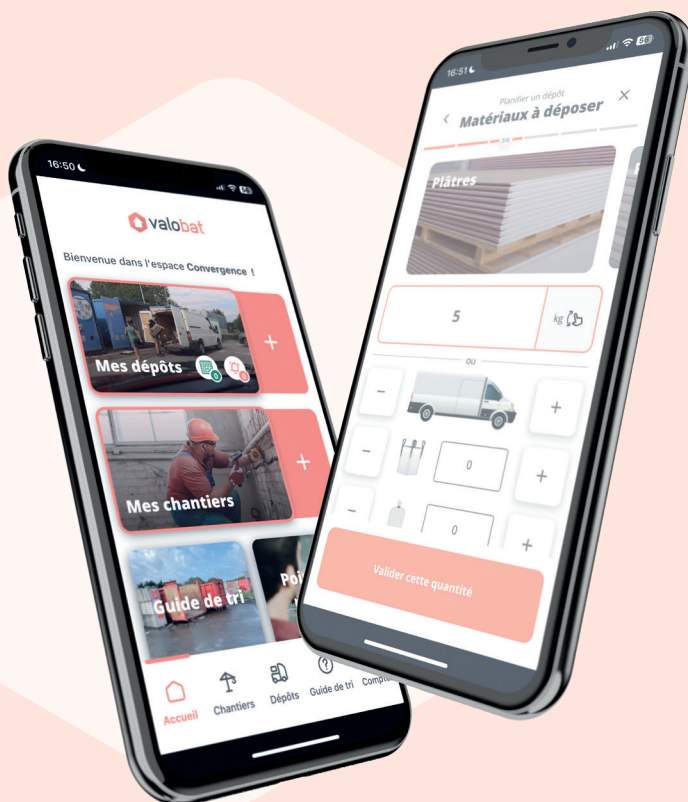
16:50

valobat

Bienvenue dans l'espace Convergence !

Mes dépôts

+

Mes chantiers

+

Guide de tri

Poi

Accueil

Chantiers

Dépôts

Guide de tri

Compt

16:51

Planifier un dépôt

Matériaux à déposer

Plâtres

5

kg

ou

0

0

Valider cette quantité